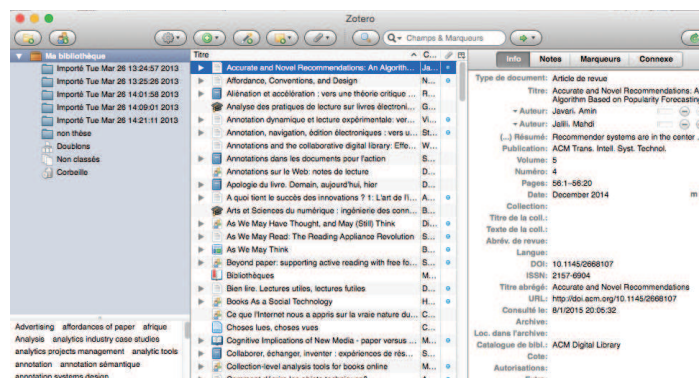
Zotero

Champs & Marqueurs

Ma bibliothèque
Importé Tue Mar 26 13:24:57 2013
Importé Tue Mar 26 13:25:26 2013
Importé Tue Mar 26 14:01:58 2013
Importé Tue Mar 26 14:09:01 2013
Importé Tue Mar 26 14:21:11 2013
non thèse
Doublons
Non classés
Corbeille

Advertising affordances of paper afrique Analysis analytics industry case studies analytics projects management analytic tools annotation annotation sémantique annotation systems design

| Titre | C... |
|---|---|
| Accurate and Novel Recommendations: An Algorith... | Ja... |
| Affordance, Conventions, and Design | N... |
| Aliénation et accélération : vers une théorie critique ... | R... |
| Analyse des pratiques de lecture sur livres électroni... | G... |
| Annotation dynamique et lecture expérimentale: ver... | Vi... |
| Annotation, navigation, édition électroniques : vers u... | St... |
| Annotations and the collaborative digital library: Effo... | W... |
| Annotations dans les documents pour l'action | S... |
| Annotations sur le Web: notes de lecture | D... |
| Apologie du livre. Demain, aujourd'hui, hier | D... |
| A quoi tient le succès des innovations ? 1: L'art de l'i... | A... |
| Arts et Sciences du numérique : ingénierie des conn... | B... |
| As We May Have Thought, and May (Still) Think | Di... |
| As We May Read: The Reading Appliance Revolution | S... |
| As We May Think | B... |
| Beyond paper: supporting active reading with free fo... | S... |
| Bibliothèques | M... |
| Bien lire. Lectures utiles, lectures futiles | D... |
| Books As a Social Technology | H... |
| Ce que l'Internet nous a appris sur la vraie nature du... | C... |
| Choses lues, choses vues | C... |
| Cognitive Implications of New Media - paper versus ... | M... |
| Collaborer, échanger, inventer : expériences de rés... | S... |
| Collection-level analysis tools for books online | M... |

Info | Notes | Marqueurs | Connexe

Type de document: Article de revue
Titre: Accurate and Novel Recommendations: A Algorithm Based on Popularity Forecastin
Auteur: Javari, Amin
Auteur: Jalili, Mahdi
(...) Résumé: Recommender systems are in the center
Publication: ACM Trans. Intell. Syst. Technol.
Volume: 5
Numéro: 4
Pages: 56:1–56:20
Date: December 2014
Collection:
Titre de la coll.:
Texte de la coll.:
Abrév. de revue:
Langue:
DOI: 10.1145/2668107
ISSN: 2157-6904
Titre abrégé: Accurate and Novel Recommendations
URL: http://doi.acm.org/10.1145/2668107
Consulté le: 8/1/2015 20:05:32
Archive:
Loc. dans l'archive:
Catalogue de bibl.: ACM Digital Library
Cote:
Autorisations: